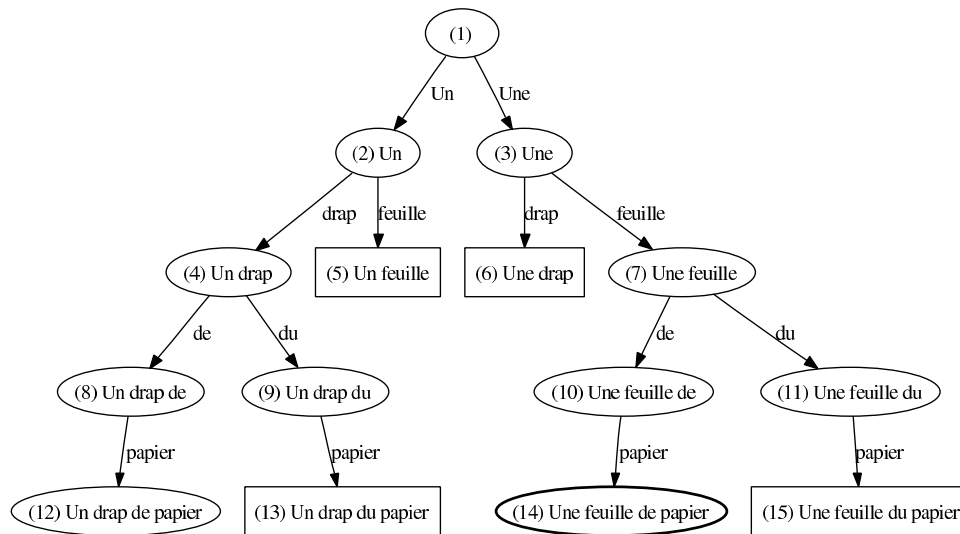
(1)

Un

Une

(2) Un

(3) Une

drap

feuille

drap

feuille

(4) Un drap

(5) Un feuille

(6) Une drap

(7) Une feuille

de

du

de

du

(8) Un drap de

(9) Un drap du

(10) Une feuille de

(11) Une feuille du

papier

papier

papier

papier

(12) Un drap de papier

(13) Un drap du papier

(14) Une feuille de papier

(15) Une feuille du papier